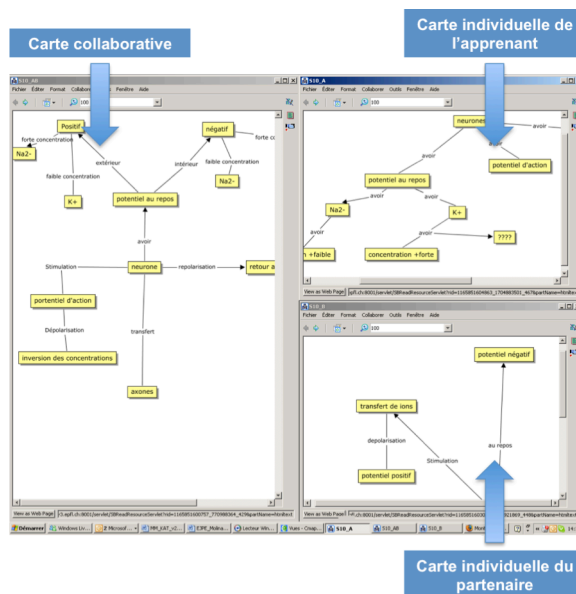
Carte collaborative

Carte individuelle de l'apprenant

S10_AB
Fichier Éditer Format Collabore Outils Fenêtre Aide
100

Positif
forte concentration
Na2-
faible concentration
K+
extérieur
intérieur
négatif
forte c
faible concentration
Na2-
potentiel au repos
avoir
Stimulation
neurone
repolarisation
retour a
portentiel d'action
Dépolarisation
inversion des concentrations
transfert
axones

View as Web Page

S10_A
Fichier Éditer Format Collabore Outils Fenêtre Aide
100

neurones
avoir
avoir
potentiel d'action
potentiel au repos
avoir
avoir
Na2-
K+
avoir
avoir
????
n +faible
concentration +forte

View as Web Page

S10_B
Fichier Éditer Format Collabore Outils Fenêtre Aide
100

potentiel négatif
transfert de ions
depolarisation
au repos
Stimulation
potentiel positif

View as Web Page

Démarrer
Windows Liv...
2 Microsof...
MM_EIAT_v2...
E3PE_Molna...
Lecteur Win...
Vues - Cmap...
S10_A
S10_AB
S10_B

Carte individuelle du partenaire